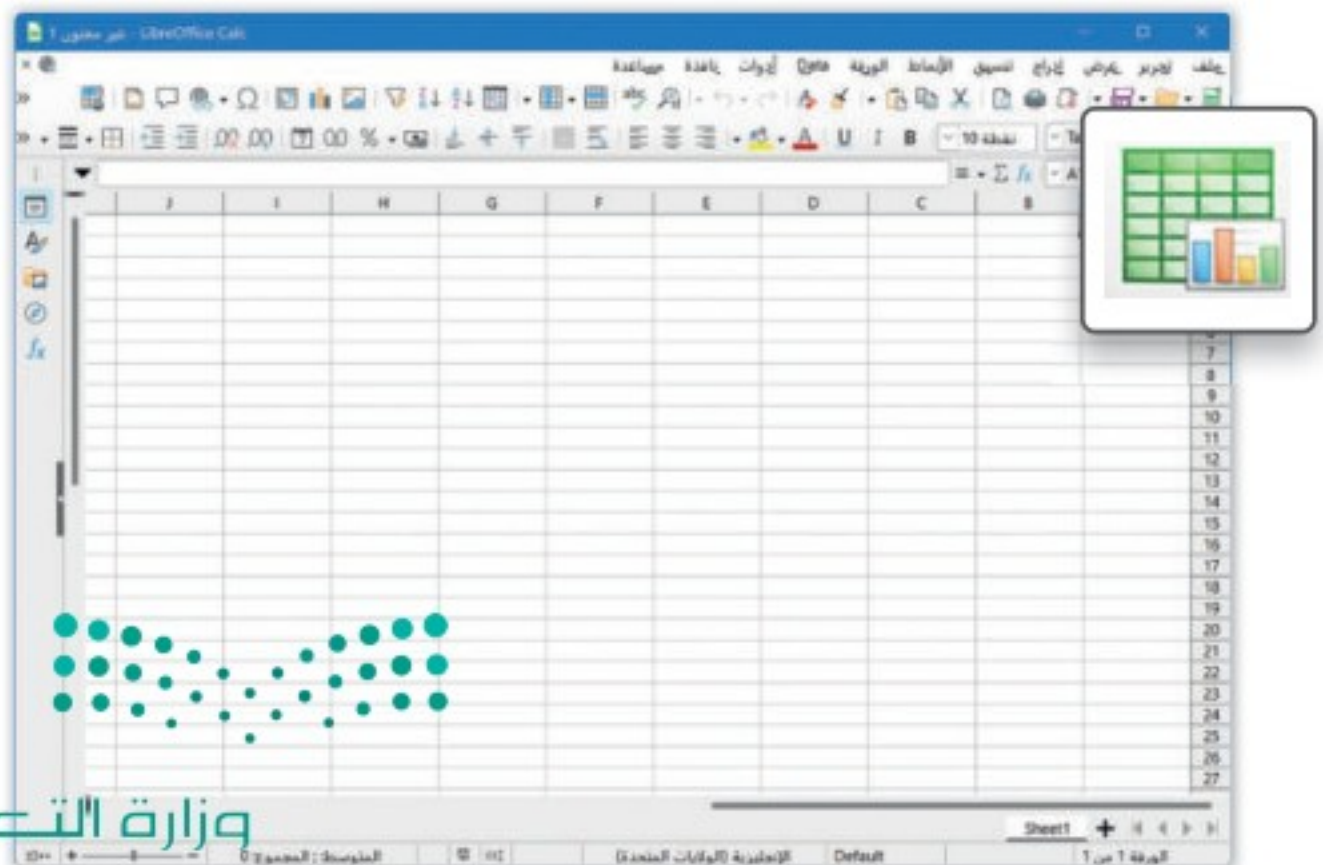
غير معنون 1 - LibreOffice Calc

ملف تحرير عرض إدراج تنسيق الأنماط الورقة Data أدوات نافذة مساعدة

نقطة 10

J I H G F E D C B

7
8
9
10
11
12
13
14
15
16
17
18
19
20
21
22
23
24
25
26
27

Sheet1

الورقة 1 من 1 Default الإنجليزية (الولايات المتحدة) المتوسط: ; المجموع: 0

وزارة التـ